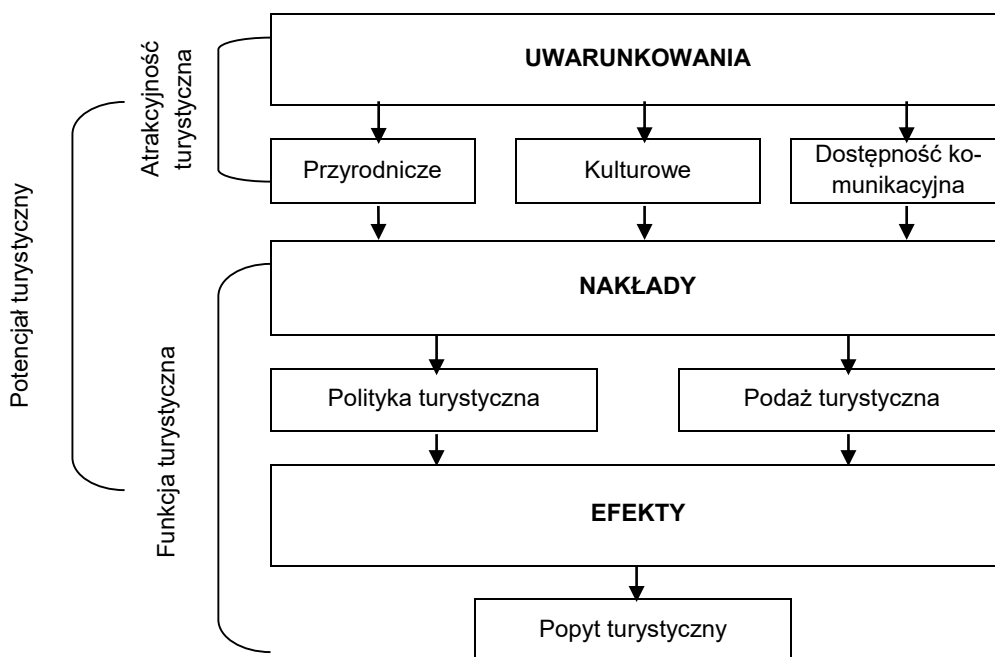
Potencjał turystyczny

Atrakcyjność turystyczna

UWARUNKOWANIA

Przyrodnicze

Kulturowe

Dostępność komunikacyjna

Funkcja turystyczna

NAKŁADY

Polityka turystyczna

Podaż turystyczna

EFEKTY

Popyt turystyczny